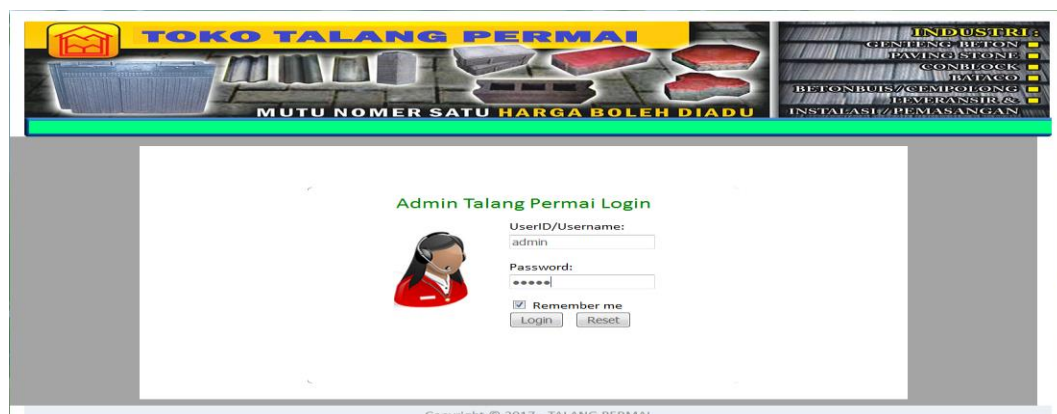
TOKO TALANG PERMAI

MUTU NOMER SATU HARGA BOLEH DIADU

INDUSTRI :
GENTENG BETON
PAVING STONE
CONBLOCK
BATACO
BETONBUIS / GEMPOLONG
LEVERANSIR &
INSTALASI / PEMASANGAN

Admin Talang Permai Login

UserID/Username:
admin

Password:
•••••

Remember me

Login Reset

Copyright © 2017 - TALANG PERMAI